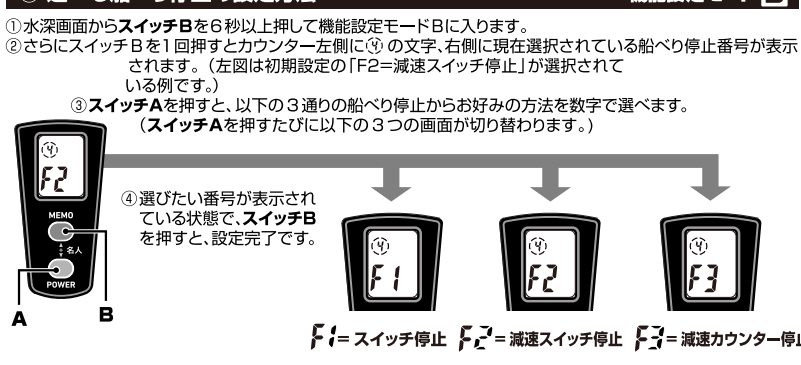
①水深画面から**スイッチB**を6秒以上押して機能設定モードBに入ります。
②さらにスイッチBを1回押すとカウンター左側に㋡の文字、右側に現在選択されている船べり停止番号が表示されます。(左図は初期設定の「F2=減速スイッチ停止」が選択されている例です。)
③**スイッチA**を押すと、以下の３通りの船べり停止からお好みの方法を数字で選べます。
(**スイッチA**を押すたびに以下の３つの画面が切り替わります。)

㋡
F2

MEMO
名人
POWER
A
B

④選びたい番号が表示されている状態で、**スイッチB**を押すと、設定完了です。

㋡
F1

㋡
F2

㋡
F3

F1= スイッチ停止 F2= 減速スイッチ停止 F3= 減速カウンター停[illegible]